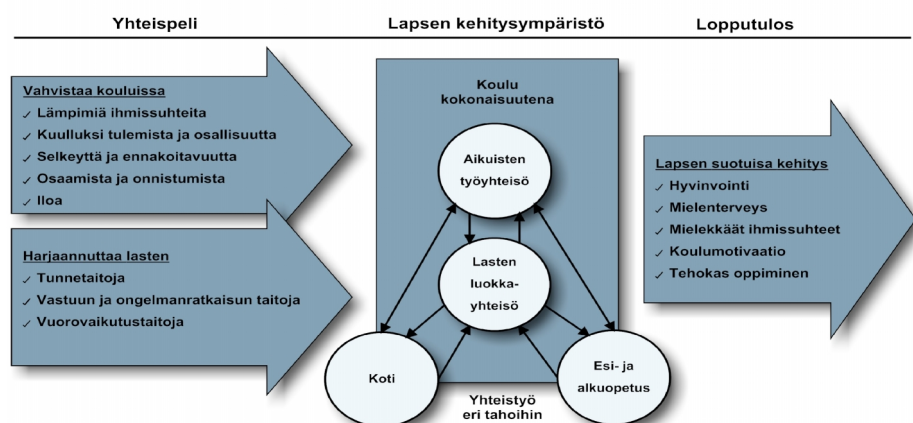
Yhteispeli

Lapsen kehitysympäristö

Lopputulos

Vahvistaa kouluissa
✓ Lämpimiä ihmissuhteita
✓ Kuulluksi tulemista ja osallisuutta
✓ Selkeyttä ja ennakoitavuutta
✓ Osaamista ja onnistumista
✓ Iloa

Harjaannuttaa lasten
✓ Tunnetaitoja
✓ Vastuun ja ongelmanratkaisun taitoja
✓ Vuorovaikutustaitoja

Koulu kokonaisuutena

Aikuisten työyhteisö

Lasten luokka-yhteisö

Koti

Esi- ja alkuopetus

Yhteistyö eri tahoihin

Lapsen suotuisa kehitys
✓ Hyvinvointi
✓ Mielenterveys
✓ Mielekkäät ihmissuhteet
✓ Koulumotivaatio
✓ Tehokas oppiminen